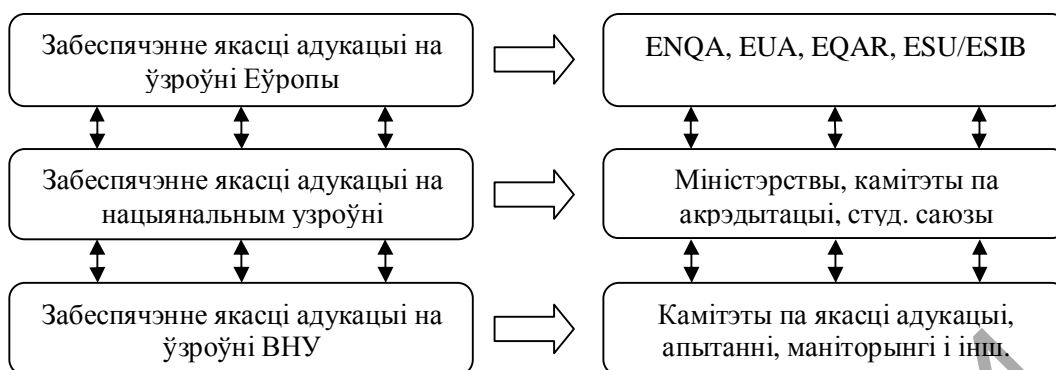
Забеспячэнне якасці адукацыі на ўзроўні Еўропы

ENQA, EUA, EQAR, ESU/ESIB

Забеспячэнне якасці адукацыі на нацыянальным узроўні

Міністэрствы, камітэты па акрэдытацыі, студ. саюзы

Забеспячэнне якасці адукацыі на ўзроўні ВНУ

Камітэты па якасці адукацыі, апытанні, маніторынгі і інш.